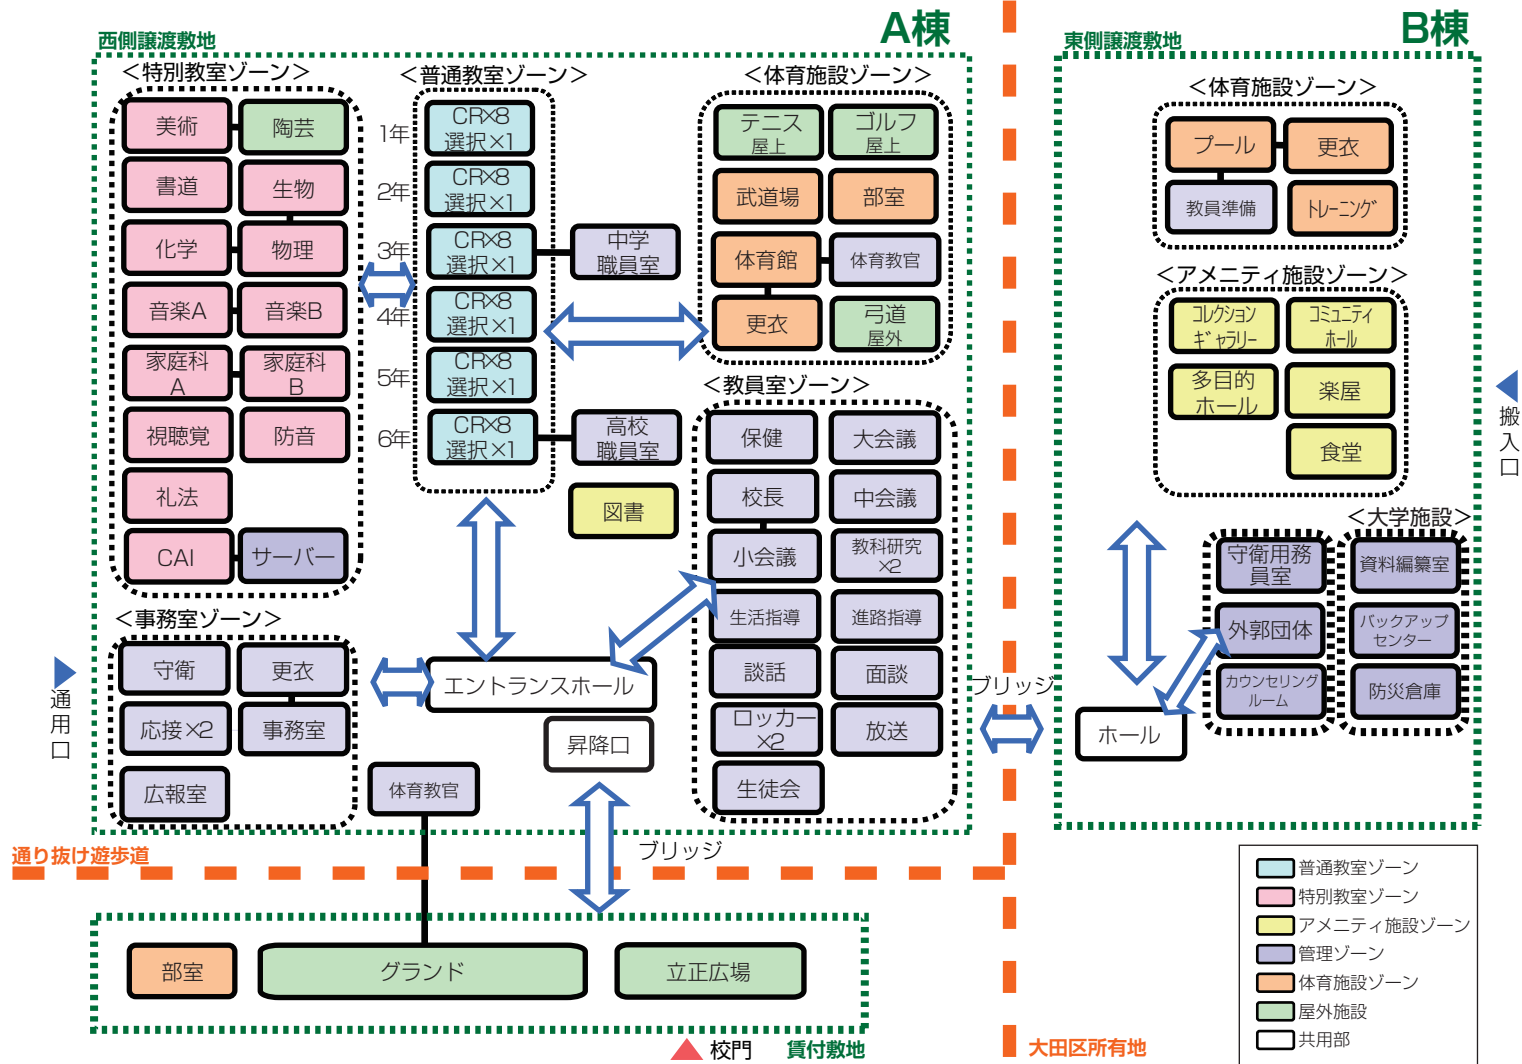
西側譲渡敷地

A棟

＜特別教室ゾーン＞

美術
陶芸
書道
生物
化学
物理
音楽A
音楽B
家庭科A
家庭科B
視聴覚
防音
礼法
CAI
サーバー

＜普通教室ゾーン＞

1年 CR×8 選択×1
2年 CR×8 選択×1
3年 CR×8 選択×1
4年 CR×8 選択×1
5年 CR×8 選択×1
6年 CR×8 選択×1

中学職員室
高校職員室
図書

＜体育施設ゾーン＞

テニス 屋上
ゴルフ 屋上
武道場
部室
体育館
体育教官
更衣
弓道 屋外

＜教員室ゾーン＞

保健
大会議
校長
中会議
小会議
教科研究×2
生活指導
進路指導
談話
面談
ロッカー×2
放送
生徒会

＜事務室ゾーン＞

守衛
更衣
応接×2
事務室
広報室

通用口

エントランスホール
昇降口
体育教官

ブリッジ

通り抜け遊歩道

ブリッジ

部室
グランド
立正広場

校門
賃付敷地

東側譲渡敷地

B棟

＜体育施設ゾーン＞

プール
更衣
教員準備
トレーニング

＜アメニティ施設ゾーン＞

コレクションギャラリー
コミュニティホール
多目的ホール
楽屋
食堂

＜大学施設＞

守衛用務員室
資料編纂室
外郭団体
バックアップセンター
カウンセリングルーム
防災倉庫

ホール

搬入口

大田区所有地

普通教室ゾーン
特別教室ゾーン
アメニティ施設ゾーン
管理ゾーン
体育施設ゾーン
屋外施設
共用部